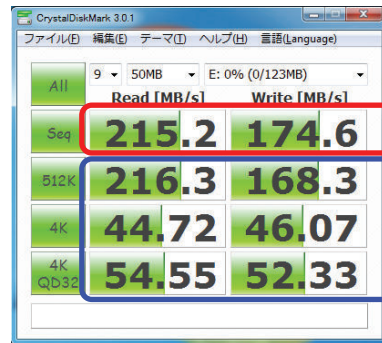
CrystalDiskMark 3.0.1

ファイル(F) 編集(E) テーマ(T) ヘルプ(H) 言語(Language)

All

9
50MB
E: 0% (0/123MB)

Read [MB/s]
Write [MB/s]

| | Read [MB/s] | Write [MB/s] |
|---|---|---|
| Seq | 215.2 | 174.6 |
| 512K | 216.3 | 168.3 |
| 4K | 44.72 | 46.07 |
| 4K QD32 | 54.55 | 52.33 |